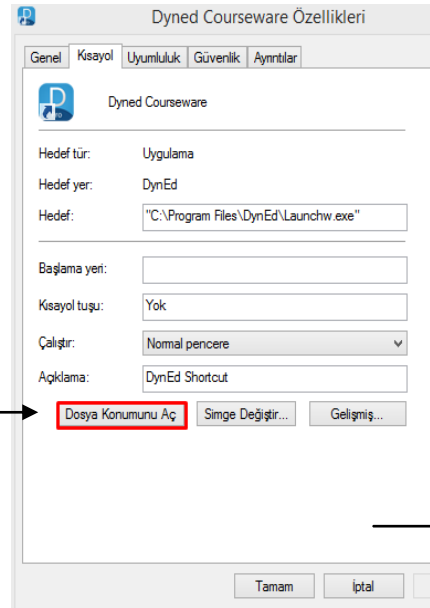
Dyned Courseware Özellikleri

Genel | Kısayol | Uyumluluk | Güvenlik | Ayrıntılar

Dyned Courseware

Hedef tür: Uygulama

Hedef yer: DynEd

Hedef: "C:\Program Files\DynEd\Launchw.exe"

Başlama yeri:

Kısayol tuşu: Yok

Çalıştır: Normal pencere

Açıklama: DynEd Shortcut

Dosya Konumunu Aç | Simge Değiştir... | Gelişmiş...

Tamam | İptal